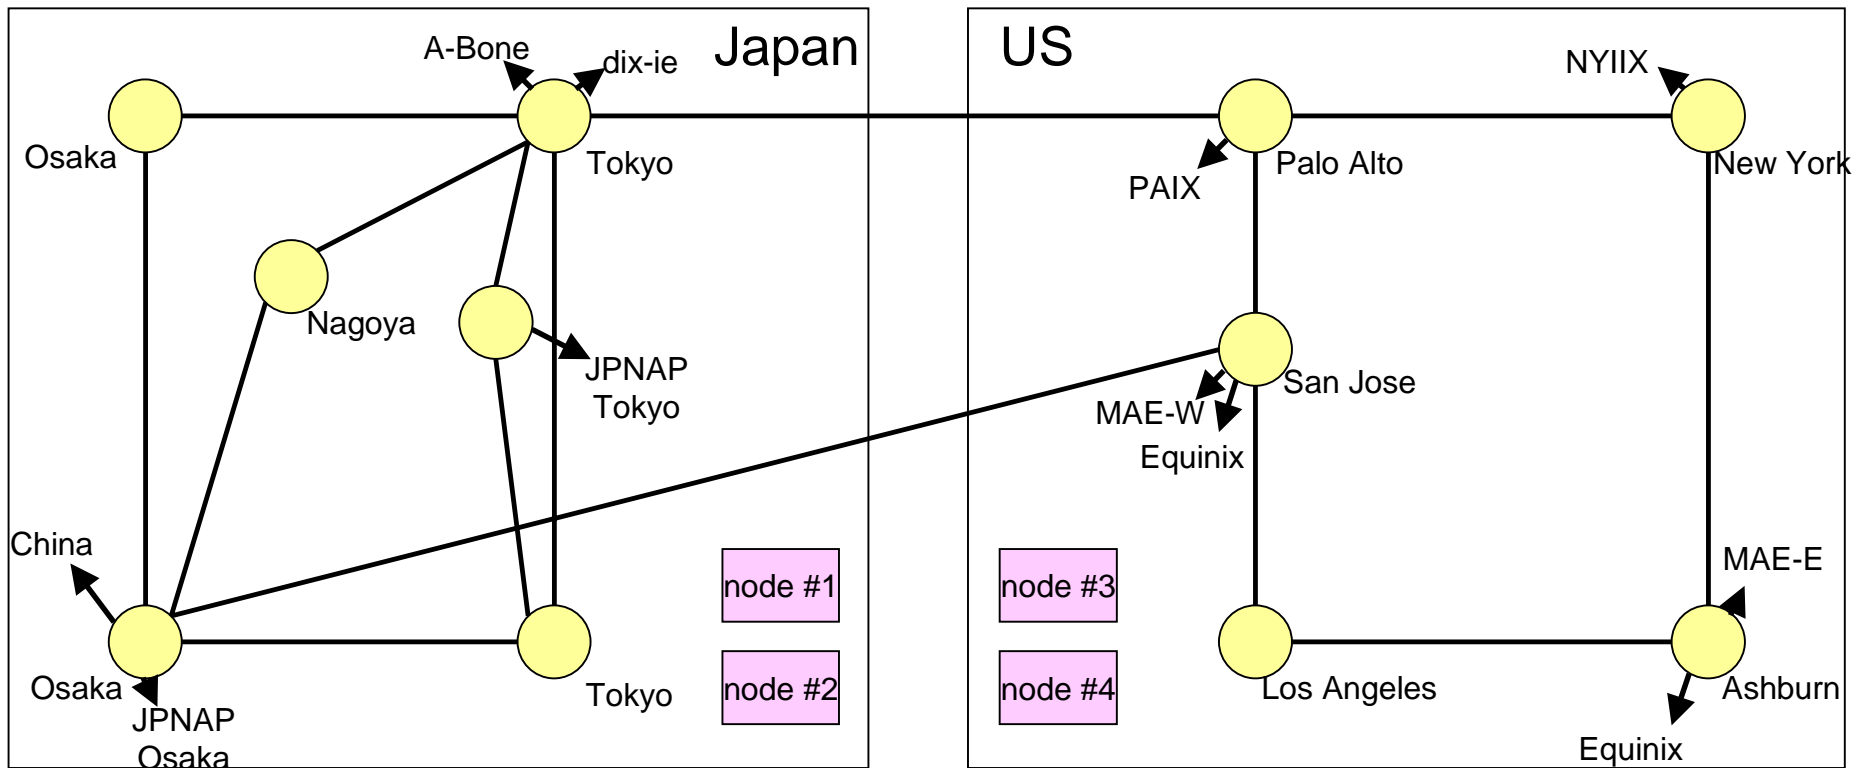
Japan

A-Bone
dix-ie
Osaka
Tokyo
Nagoya
JPNAP Tokyo
China
Osaka
JPNAP Osaka
Tokyo
node #1
node #2

US

NYIIX
PAIX
Palo Alto
New York
San Jose
MAE-W
Equinix
node #3
node #4
MAE-E
Los Angeles
Ashburn
Equinix